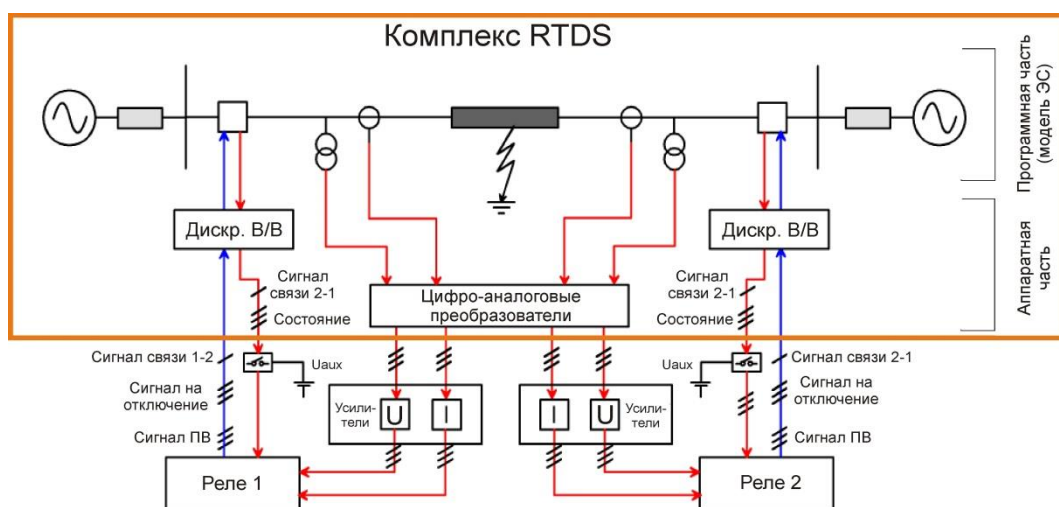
Комплекс RTDS

Программная часть (модель ЭС)

Аппаратная часть

Дискр. В/В

Дискр. В/В

Сигнал связи 2-1

Состояние

Цифро-аналоговые преобразователи

Сигнал связи 2-1

Состояние

Сигнал связи 1-2

Uaux

Сигнал на отключение

Сигнал ПВ

Усили-тели

U

I

I

U

Усили-тели

Uaux

Сигнал связи 2-1

Сигнал на отключение

Сигнал ПВ

Реле 1

Реле 2